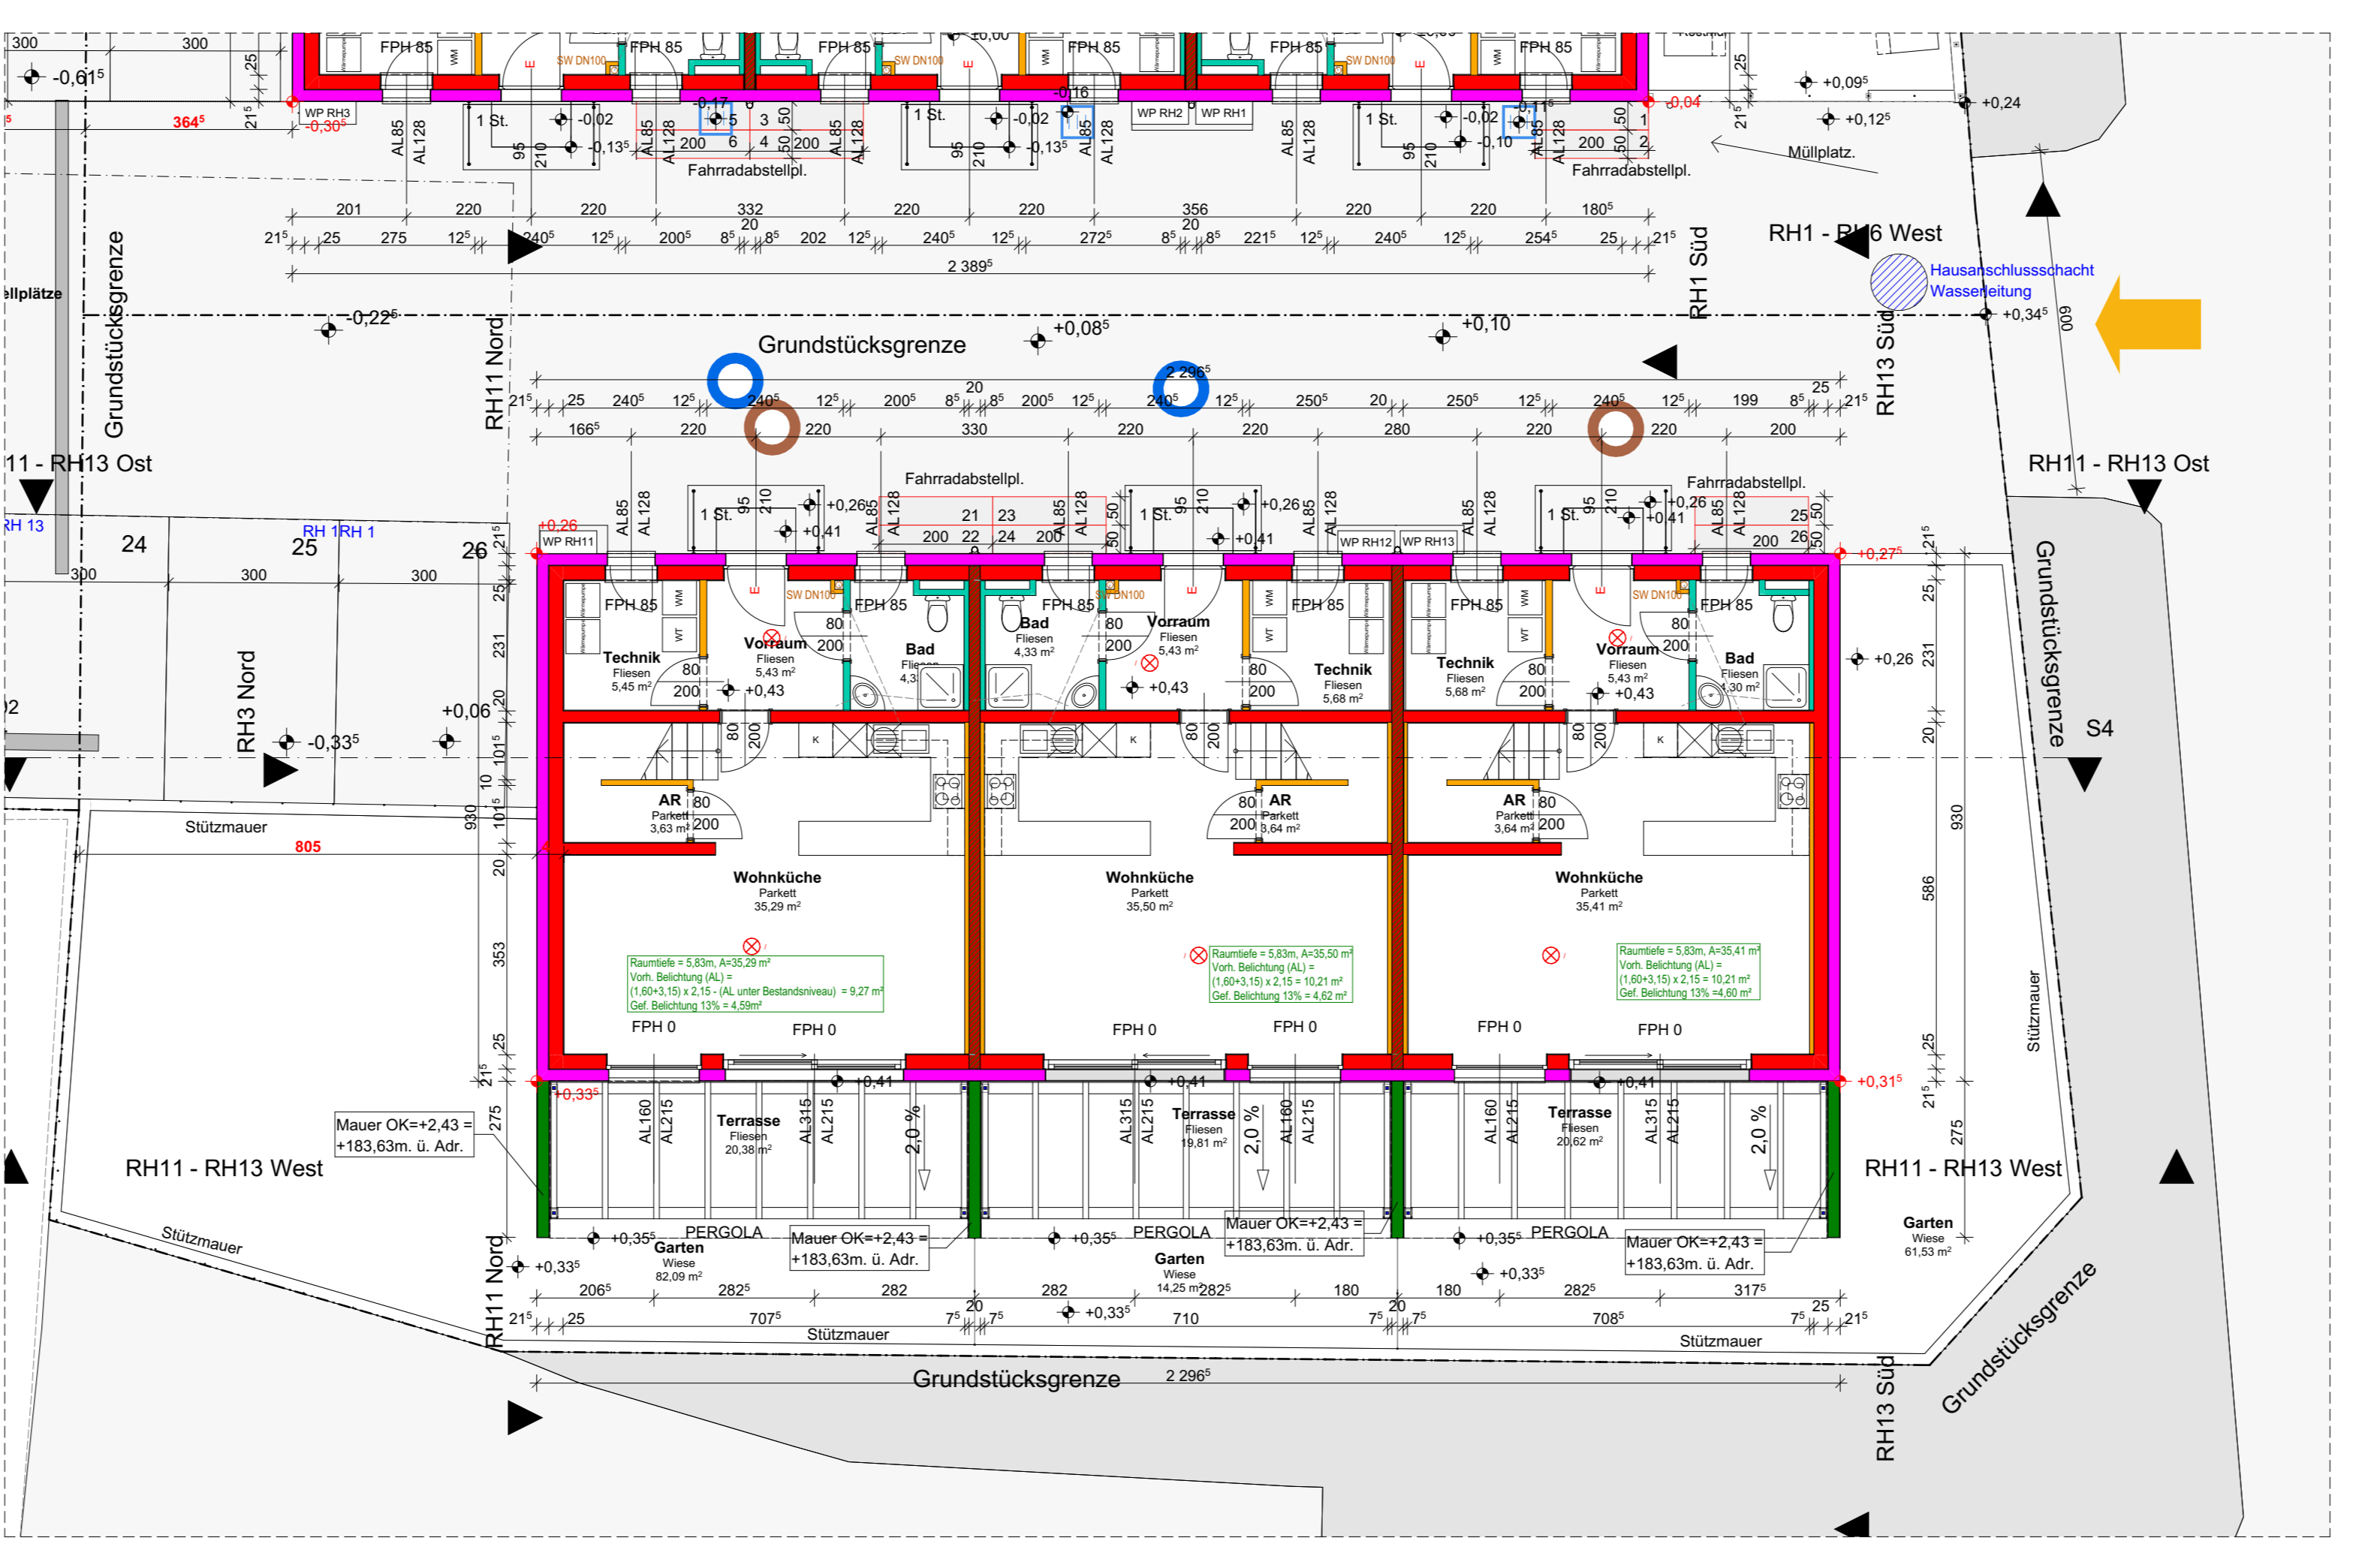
300 300 -0,61⁵ 25 21⁵ 364⁵ WP RH3 -0,30⁵ AL85 AL128 FPH 85 WM SW DN100 FPH 85 1 St. -0,02 95 210 -0,13⁵ -0,17 5 6 3 4 50 200 50 AL85 AL128 AL85 AL128 200 Fahrradabstellpl. FPH 85 SW DN100 1 St. -0,02 95 210 -0,13⁵ AL85 AL128 -0,16 WM FPH 85 WP RH2 WP RH1 FPH 85 SW DN100 AL85 AL128 1 St. -0,02 95 210 -0,10 -0,11⁵ AL85 AL128 200 50 50 1 2 Fahrradabstellpl. FPH 85 WM -0,04 25 21⁵ +0,09⁵ +0,12⁵ +0,24 Müllplatz.

201 220 220 332 20 220 220 356 20 220 220 180⁵
21⁵ 25 275 12⁵ 240⁵ 12⁵ 200⁵ 8⁵ 8⁵ 202 12⁵ 240⁵ 12⁵ 272⁵ 8⁵ 8⁵ 221⁵ 12⁵ 240⁵ 12⁵ 254⁵ 25 21⁵
2 389⁵

RH1 Süd
RH1 - RH6 West
Hausanschlussschacht
Wasserleitung
+0,34⁵ 600
ellplätze
Grundstücksgrenze
-0,22⁵
RH11 Nord
Grundstücksgrenze
+0,08⁵
+0,10
RH13 Süd
2 296⁵
21⁵ 25 240⁵ 12⁵ 240⁵ 12⁵ 200⁵ 8⁵ 20 8⁵ 200⁵ 12⁵ 240⁵ 12⁵ 250⁵ 20 250⁵ 12⁵ 240⁵ 12⁵ 199 8⁵ 25 21⁵
166⁵ 220 220 330 220 220 280 220 220 200
11 - RH13 Ost
RH11 - RH13 Ost
Fahrradabstellpl.
Fahrradabstellpl.
RH 13 24 RH 1 RH 1 25 26 300 300 300
+0,26 WP RH11 AL85 AL128 1 St. 95 210 +0,26 +0,41 AL85 AL128 21 23 200 22 24 200 AL85 AL128 50 50 1 St. 95 210 +0,26 +0,41 AL85 AL128 WP RH12 WP RH13 AL85 AL128 1 St. 95 210 +0,26 +0,41 AL85 AL128 25 26 200 50 50 +0,27⁵
21⁵ 25 231 20 10 10¹⁵ 930 10¹⁵ 20 353 25 21⁵
FPH 85 WM WT SW DN100 FPH 85 FPH 85 SW DN100 FPH 85 WM WT FPH 85 WM WT SW DN100 FPH 85
Technik Fliesen 5,45 m² 80 200 +0,43 Vorraum Fliesen 5,43 m² 80 200 Bad Fliesen 4,3
Bad Fliesen 4,33 m² 80 200 Vorraum Fliesen 5,43 m² +0,43 80 200 Technik Fliesen 5,68 m²
Technik Fliesen 5,68 m² 80 200 Vorraum Fliesen 5,43 m² 80 200 +0,43 Bad Fliesen 4,30 m²
+0,26 S4
RH3 Nord -0,33⁵ +0,06 02
80 200 K 80 200 K 80 200 K
AR Parkett 3,63 m² 80 200 80 200 AR Parkett 3,64 m² AR Parkett 3,64 m² 80 200
Stützmauer 805
Wohnküche Parkett 35,29 m²
Wohnküche Parkett 35,50 m²
Wohnküche Parkett 35,41 m²
Raumtiefe = 5,83m, A=35,29 m²
Vorh. Belichtung (AL) =
(1,60+3,15) x 2,15 - (AL unter Bestandsniveau) = 9,27 m²
Gef. Belichtung 13% = 4,59m²
Raumtiefe = 5,83m, A=35,50 m²
Vorh. Belichtung (AL) =
(1,60+3,15) x 2,15 = 10,21 m²
Gef. Belichtung 13% = 4,62 m²
Raumtiefe = 5,83m, A=35,41 m²
Vorh. Belichtung (AL) =
(1,60+3,15) x 2,15 = 10,21 m²
Gef. Belichtung 13% =4,60 m²
930 586 25 21⁵ 275 Stützmauer
FPH 0 FPH 0 FPH 0 FPH 0 FPH 0 FPH 0
+0,33⁵ +0,41 +0,41 +0,41 +0,31⁵
Mauer OK=+2,43 = +183,63m. ü. Adr.
275 AL160 AL215 Terrasse Fliesen 20,38 m² AL315 AL215 2,0 % AL315 AL215 Terrasse Fliesen 19,81 m² 2,0 % AL160 AL215 AL160 AL215 Terrasse Fliesen 20,62 m² AL315 AL215 2,0 %
RH11 - RH13 West
RH11 - RH13 West
Stützmauer
+0,35⁵ PERGOLA Garten Wiese 82,09 m²
Mauer OK=+2,43 = +183,63m. ü. Adr.
+0,35⁵ PERGOLA Garten Wiese 14,25 m²
Mauer OK=+2,43 = +183,63m. ü. Adr.
+0,35⁵ PERGOLA
Mauer OK=+2,43 = +183,63m. ü. Adr.
Garten Wiese 61,53 m²
RH11 Nord +0,33⁵ +0,33⁵
206⁵ 282⁵ 282 282 282⁵ 180 180 282⁵ 317⁵
21⁵ 25 707⁵ 7⁵ 20 7⁵ +0,33⁵ 710 7⁵ 20 7⁵ 708⁵ 25 21⁵
Stützmauer Stützmauer
Grundstücksgrenze 2 296⁵
RH13 Süd
Grundstücksgrenze